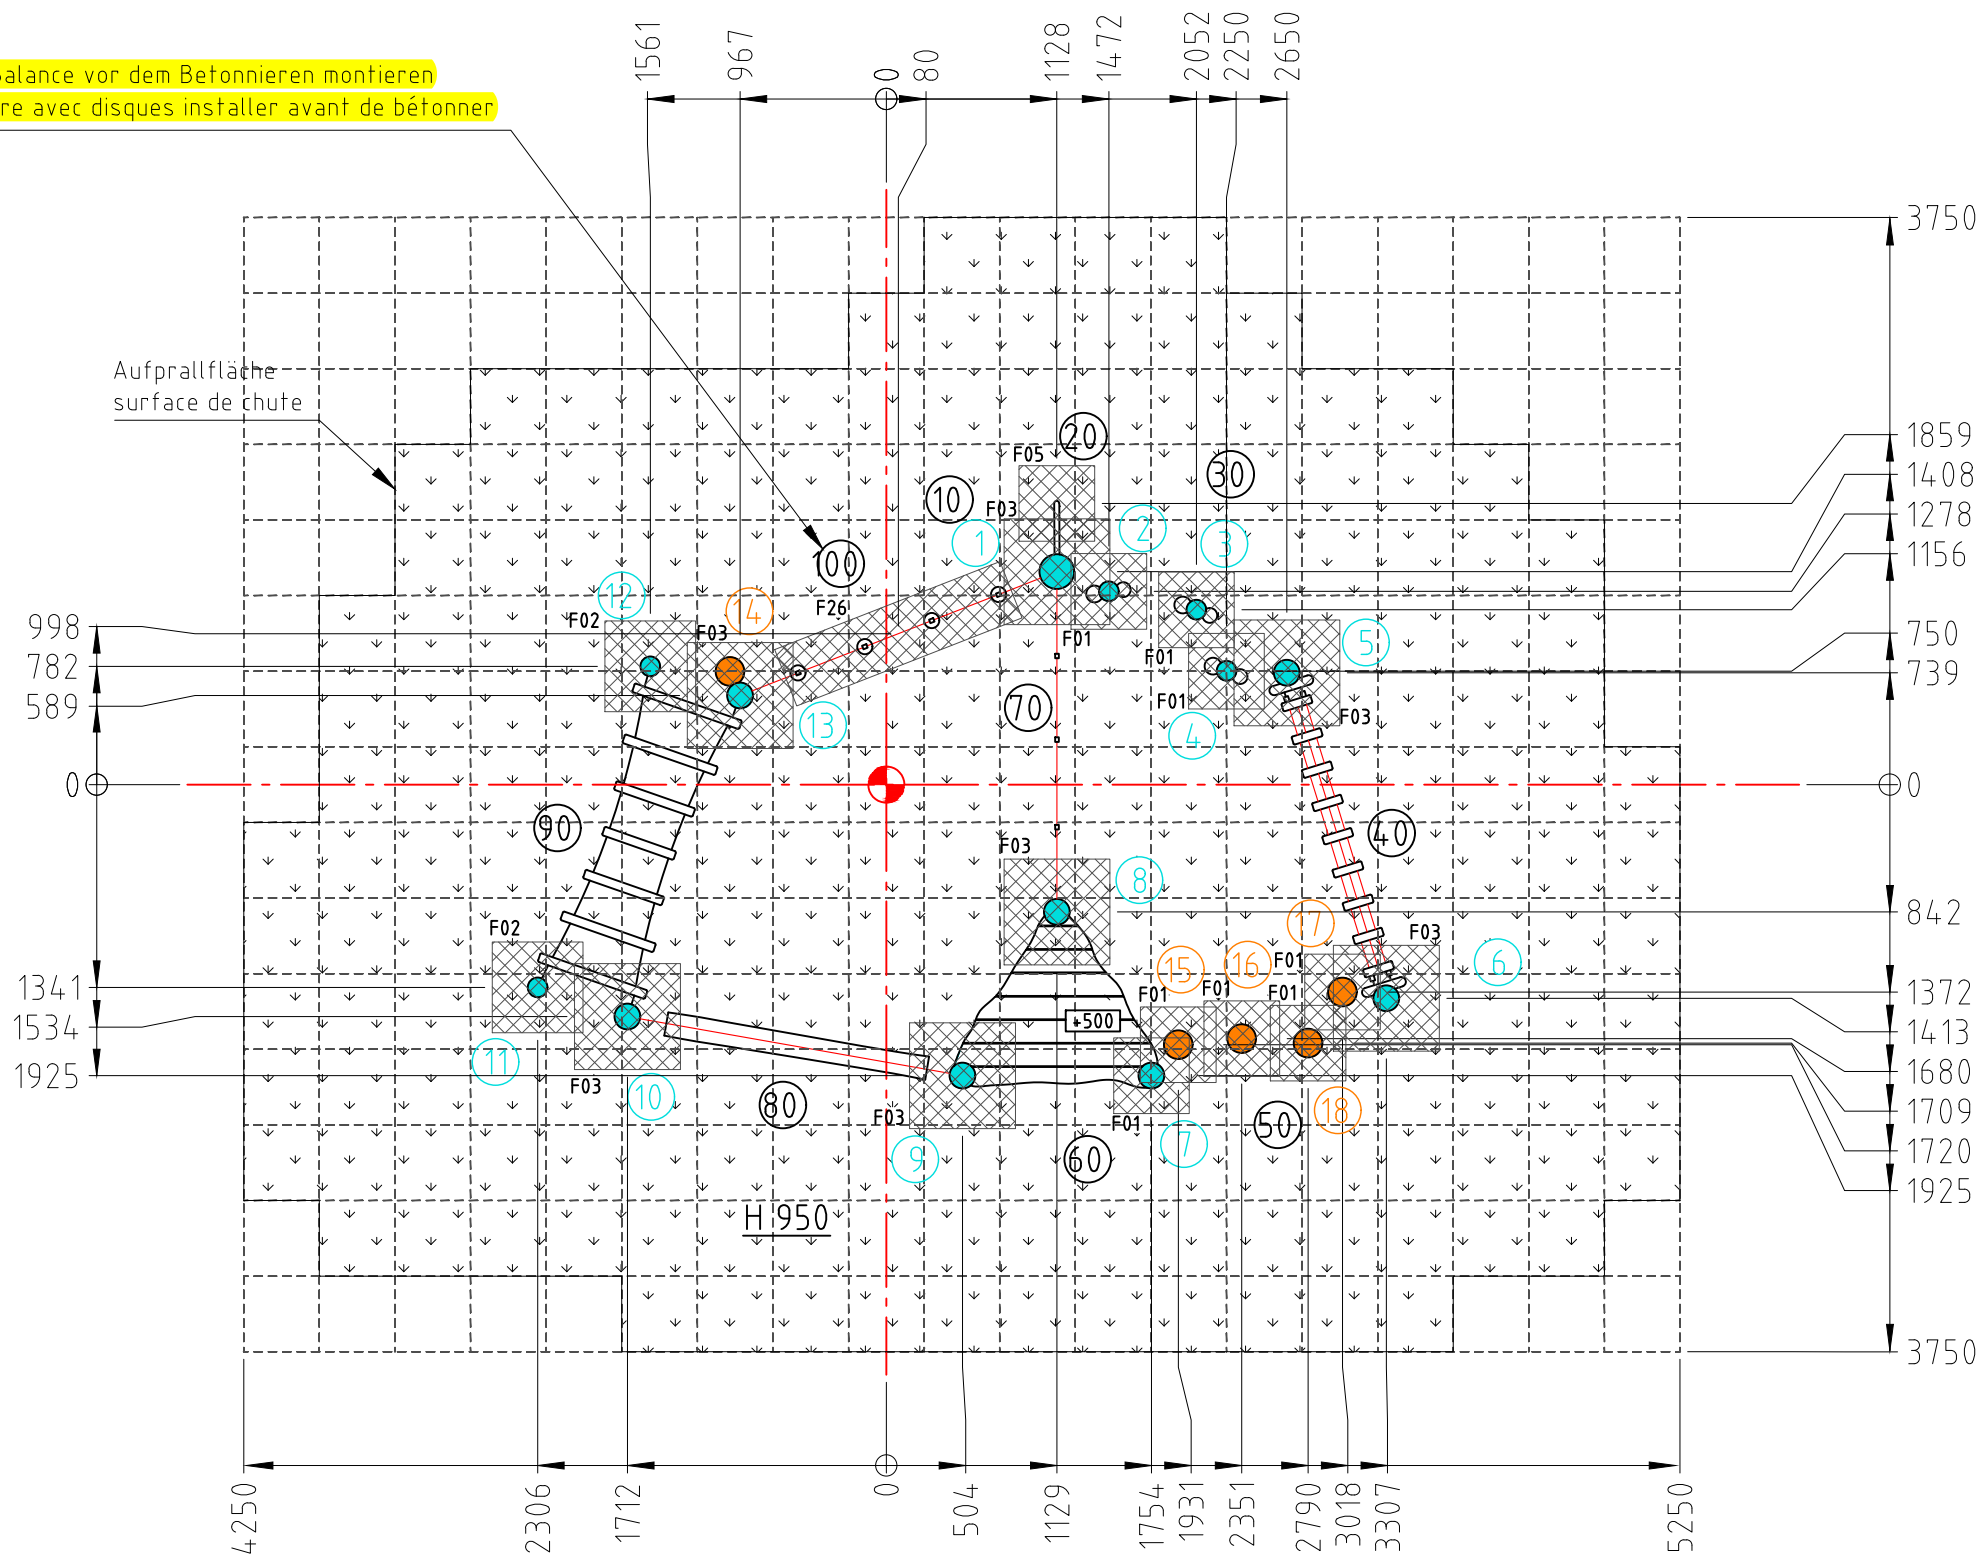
alance vor dem Betonnieren montieren
re avec disques installer avant de bétonner

1561 967 0 80 1128 1472 2052 2250 2650

3750

Aufprallfläche
surface de chute

1859
1408
1278
1156

20
30
10
F05
F03
100
1
2
3
12
14
F26
F02
F03
F01
F01
5
998
782
589
13
70
F01
4
F03
750
739

0
0

90
40
F03
8
842

F02
17
6
F03
15
16
F01
1341
1534
1925
F01
F01
F01
+500
1372
1413
1680
1709
1720
1925
11
F03
10
80
F03
F01
7
50
18
9
60

H 950

3750

4250 2306 1712 0 504 1129 1754 1931 2351 2790 3018 3307 5250